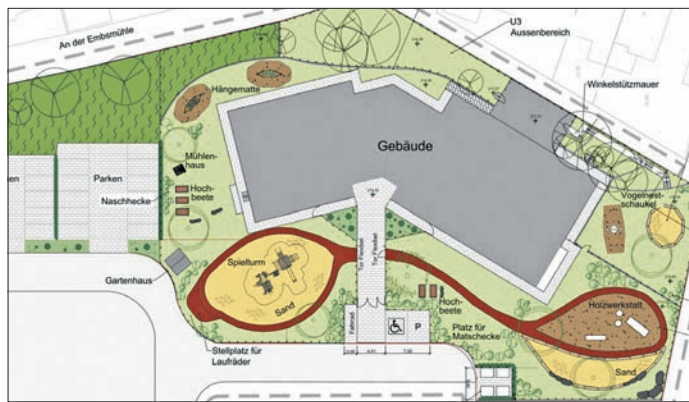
An der Embsmühle

U3
Aussenbereich

Hängematte

Winkelstützmauer

Gebäude

Mühlenhaus

Parken

Hochbeete

Naschhecke

Vogelnestschaukel

Tor Festbel

Tor Festbel

Spielturm

Gartenhaus

Sand

Hochbeete

Holzwerkstatt

Fahrrad

P

Platz für Matschecke

Sand

Stellplatz für Laufräder